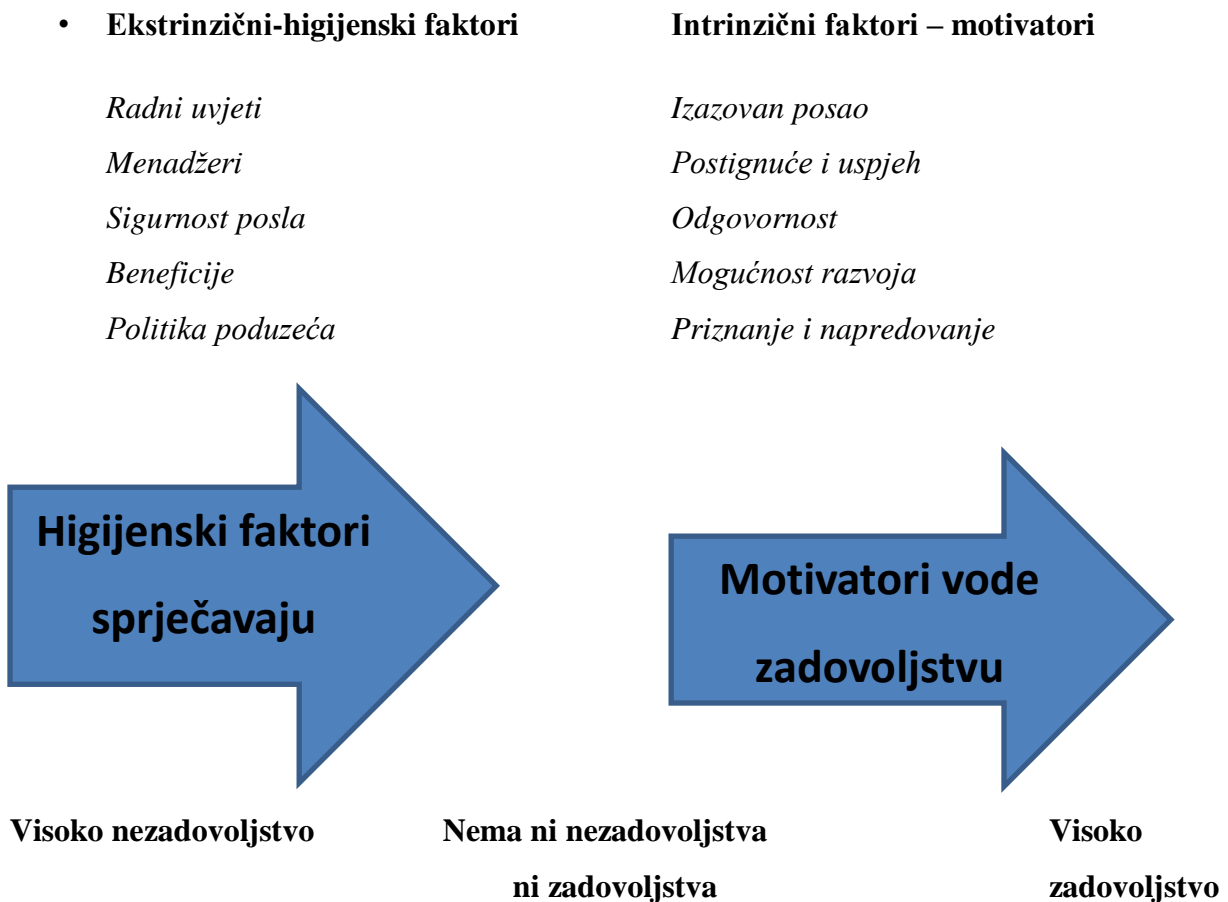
• **Ekstrinzični-higijenski faktori**

*Radni uvjeti*
*Menadžeri*
*Sigurnost posla*
*Beneficije*
*Politika poduzeća*

**Intrinzični faktori – motivatori**

*Izazovan posao*
*Postignuće i uspjeh*
*Odgovornost*
*Mogućnost razvoja*
*Priznanje i napredovanje*

Higijenski faktori sprječavaju

Motivatori vode zadovoljstvu

**Visoko nezadovoljstvo**

**Nema ni nezadovoljstva ni zadovoljstva**

**Visoko zadovoljstvo**